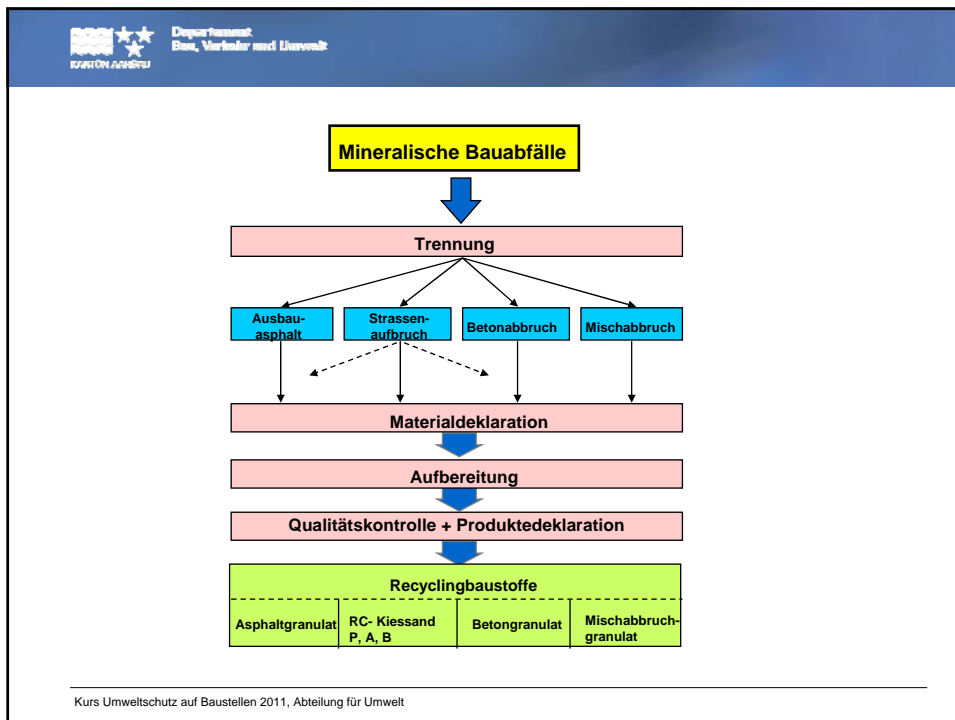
KANTON AARGAU

Departement
Bau, Verkehr und Umwelt

Mineralische Bauabfälle

Trennung

Ausbauasphalt

Strassenaufbruch

Betonabbruch

Mischabbruch

Materialdeklaration

Aufbereitung

Qualitätskontrolle + Produktedeklaration

Recyclingbaustoffe

Asphaltgranulat

RC- Kiessand P, A, B

Betongranulat

Mischabbruchgranulat

Kurs Umweltschutz auf Baustellen 2011, Abteilung für Umwelt